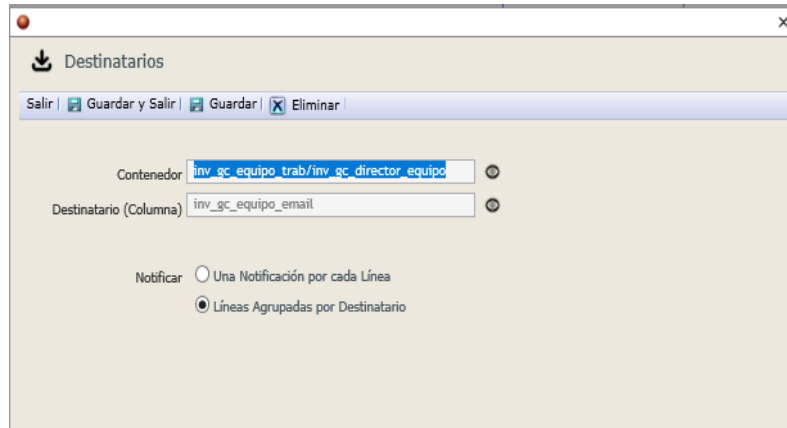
×

Destinatarios

Salir | Guardar y Salir | Guardar | Eliminar |

Contenedor inv_gc_equipo_trab/inv_gc_director_equipo

Destinatario (Columna) inv_gc_equipo_email

Notificar Una Notificación por cada Línea

Líneas Agrupadas por Destinatario